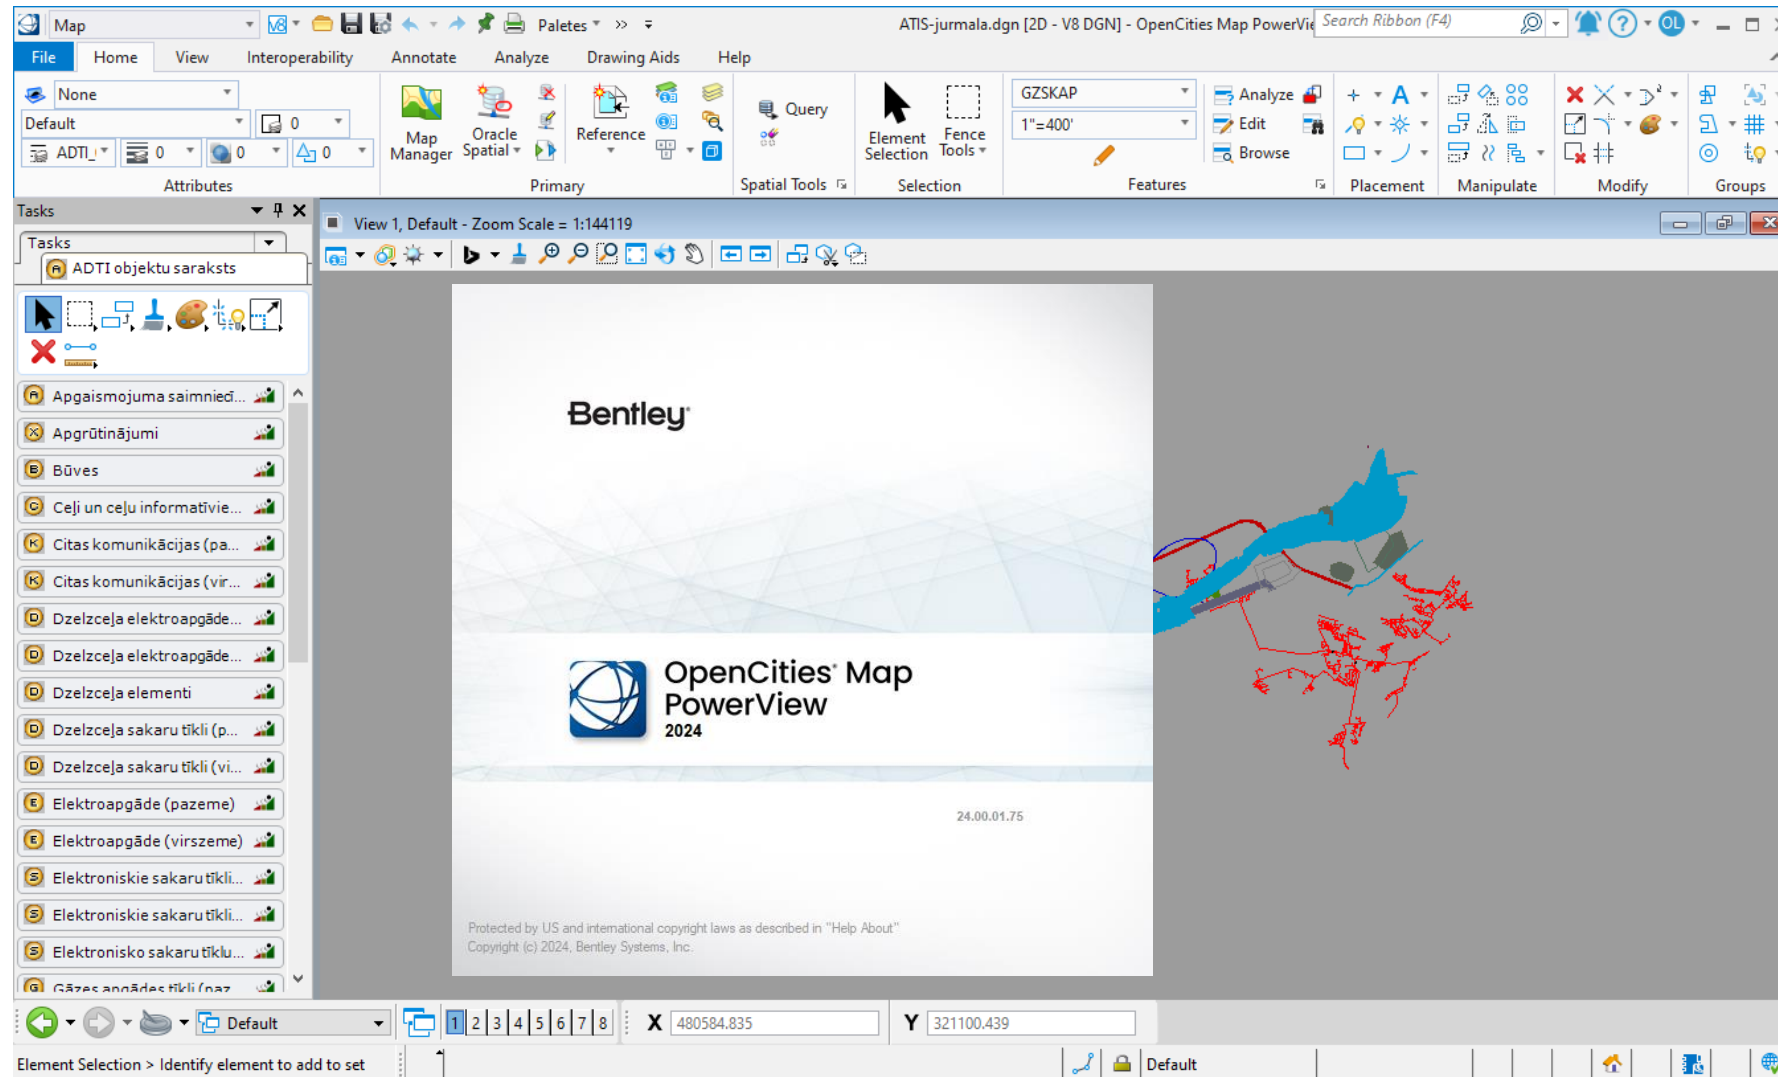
Map
Paletes
ATIS-jurmala.dgn [2D - V8 DGN] - OpenCities Map PowerVie
Search Ribbon (F4)
OL

File Home View Interoperability Annotate Analyze Drawing Aids Help

None
Default
0
ADTI_
0
0
0
Attributes

Map Manager
Oracle Spatial
Reference
Primary

Query
Spatial Tools

Element Selection
Fence Tools
Selection

GZSKAP
1"=400'
Analyze
Edit
Browse
Features

Placement
Manipulate
Modify
Groups

Tasks
Tasks
ADTI objektu saraksts

Apgaismojuma saimnieci...
Apgrūtinājumi
Būves
Ceļi un ceļu informatīvie...
Citas komunikācijas (pa...
Citas komunikācijas (vir...
Dzelzceļa elektroapgāde...
Dzelzceļa elektroapgāde...
Dzelzceļa elementi
Dzelzceļa sakaru tīkli (p...
Dzelzceļa sakaru tīkli (vi...
Elektroapgāde (pazeme)
Elektroapgāde (virszeme)
Elektroniskie sakaru tīkli...
Elektroniskie sakaru tīkli...
Elektronisko sakaru tīklu...
Gāzes apgādes tīkli (paz...

View 1, Default - Zoom Scale = 1:144119

Bentley

OpenCities Map PowerView
2024

24.00.01.75

Protected by US and international copyright laws as described in "Help About"
Copyright (c) 2024, Bentley Systems, Inc.

Default
1 2 3 4 5 6 7 8
X 480584.835
Y 321100.439

Element Selection > Identify element to add to set
Default